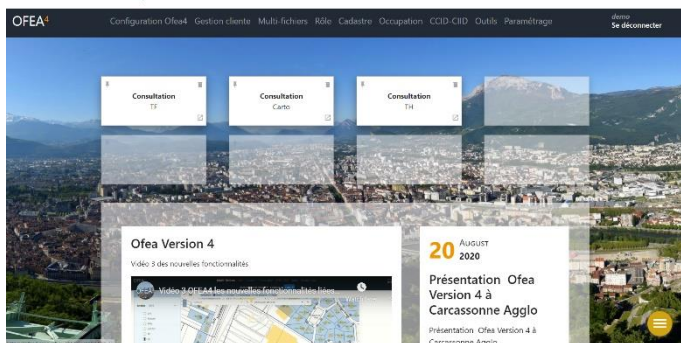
OFEA4

Configuration Ofea4 Gestion cliente Multi-fichiers Rôle Cadastre Occupation CCID-CIID Outils Paramétrage

demo
Se déconnecter

Consultation
TF

Consultation
Carto

Consultation
TH

Ofea Version 4

Vidéo 3 des nouvelles fonctionnalités

Vidéo 3 OFEA4 les nouvelles fonctionnalités

20 AUGUST 2020

Présentation Ofea Version 4 à Carcassonne Agglo

Présentation Ofea Version 4 à Carcassonne Agglo